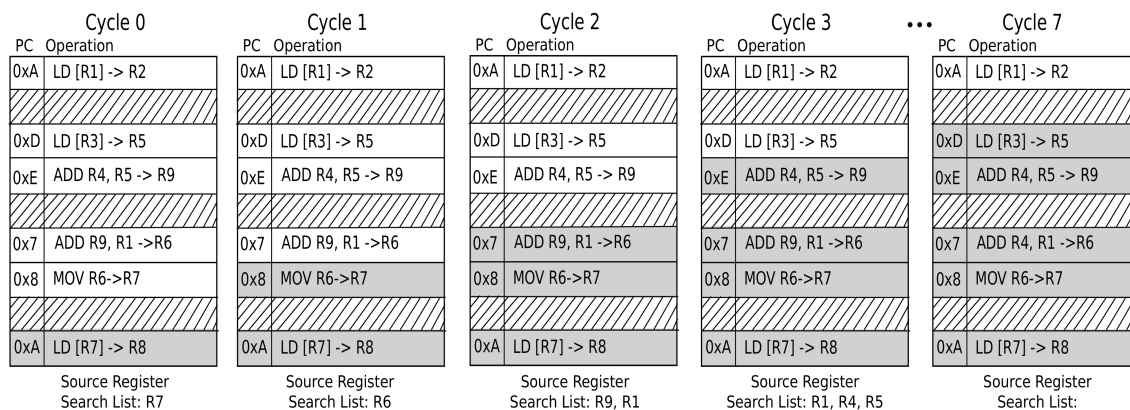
Cycle 0
| PC | Operation |
|---|---|
| 0xA | LD [R1] -> R2 |
| | |
| 0xD | LD [R3] -> R5 |
| 0xE | ADD R4, R5 -> R9 |
| | |
| 0x7 | ADD R9, R1 ->R6 |
| 0x8 | MOV R6->R7 |
| | |
| 0xA | LD [R7] -> R8 |

Source Register Search List: R7

Cycle 1
| PC | Operation |
|---|---|
| 0xA | LD [R1] -> R2 |
| | |
| 0xD | LD [R3] -> R5 |
| 0xE | ADD R4, R5 -> R9 |
| | |
| 0x7 | ADD R9, R1 ->R6 |
| 0x8 | MOV R6->R7 |
| | |
| 0xA | LD [R7] -> R8 |

Source Register Search List: R6

Cycle 2
| PC | Operation |
|---|---|
| 0xA | LD [R1] -> R2 |
| | |
| 0xD | LD [R3] -> R5 |
| 0xE | ADD R4, R5 -> R9 |
| | |
| 0x7 | ADD R9, R1 ->R6 |
| 0x8 | MOV R6->R7 |
| | |
| 0xA | LD [R7] -> R8 |

Source Register Search List: R9, R1

Cycle 3
| PC | Operation |
|---|---|
| 0xA | LD [R1] -> R2 |
| | |
| 0xD | LD [R3] -> R5 |
| 0xE | ADD R4, R5 -> R9 |
| | |
| 0x7 | ADD R9, R1 ->R6 |
| 0x8 | MOV R6->R7 |
| | |
| 0xA | LD [R7] -> R8 |

Source Register Search List: R1, R4, R5

•••

Cycle 7
| PC | Operation |
|---|---|
| 0xA | LD [R1] -> R2 |
| | |
| 0xD | LD [R3] -> R5 |
| 0xE | ADD R4, R5 -> R9 |
| | |
| 0x7 | ADD R4, R1 ->R6 |
| 0x8 | MOV R6->R7 |
| | |
| 0xA | LD [R7] -> R8 |

Source Register Search List: